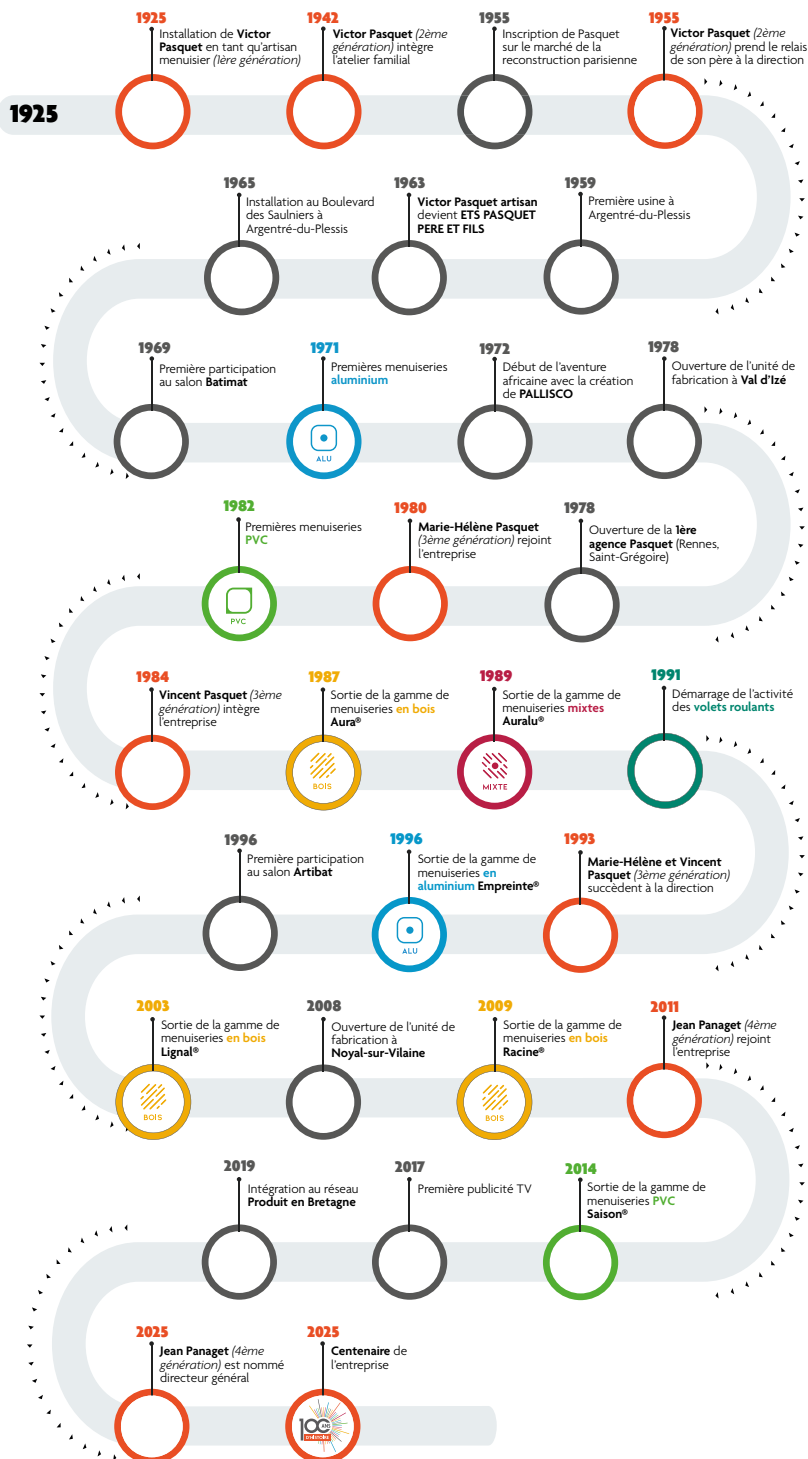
1925

1925
Installation de **Victor Pasquet** en tant qu'artisan menuisier *(1ère génération)*

1942
**Victor Pasquet** *(2ème génération)* intègre l'atelier familial

1955
Inscription de Pasquet sur le marché de la reconstruction parisienne

1955
**Victor Pasquet** *(2ème génération)* prend le relais de son père à la direction

1965
Installation au Boulevard des Saulniers à Argentré-du-Plessis

1963
**Victor Pasquet artisan** devient **ETS PASQUET PERE ET FILS**

1959
Première usine à Argentré-du-Plessis

1969
Première participation au salon **Batimat**

1971
Premières menuiseries **aluminium**

ALU

1972
Début de l'aventure africaine avec la création de **PALLISCO**

1978
Ouverture de l'unité de fabrication à **Val d'Izé**

1982
Premières menuiseries **PVC**

PVC

1980
**Marie-Hélène Pasquet** *(3ème génération)* rejoint l'entreprise

1978
Ouverture de la **1ère agence Pasquet** (Rennes, Saint-Grégoire)

1984
**Vincent Pasquet** *(3ème génération)* intègre l'entreprise

1987
Sortie de la gamme de menuiseries **en bois Aura®**

BOIS

1989
Sortie de la gamme de menuiseries **mixtes Auralu®**

MIXTE

1991
Démarrage de l'activité des **volets roulants**

1996
Première participation au salon **Artibat**

1996
Sortie de la gamme de menuiseries **en aluminium Empreinte®**

ALU

1993
**Marie-Hélène et Vincent Pasquet** *(3ème génération)* succèdent à la direction

2003
Sortie de la gamme de menuiseries **en bois Lignal®**

BOIS

2008
Ouverture de l'unité de fabrication à **Noyal-sur-Vilaine**

2009
Sortie de la gamme de menuiseries **en bois Racine®**

BOIS

2011
**Jean Panaget** *(4ème génération)* rejoint l'entreprise

2019
Intégration au réseau **Produit en Bretagne**

2017
Première publicité TV

2014
Sortie de la gamme de menuiseries **PVC Saison®**

2025
**Jean Panaget** *(4ème génération)* est nommé directeur général

2025
**Centenaire** de l'entreprise

100 ANS